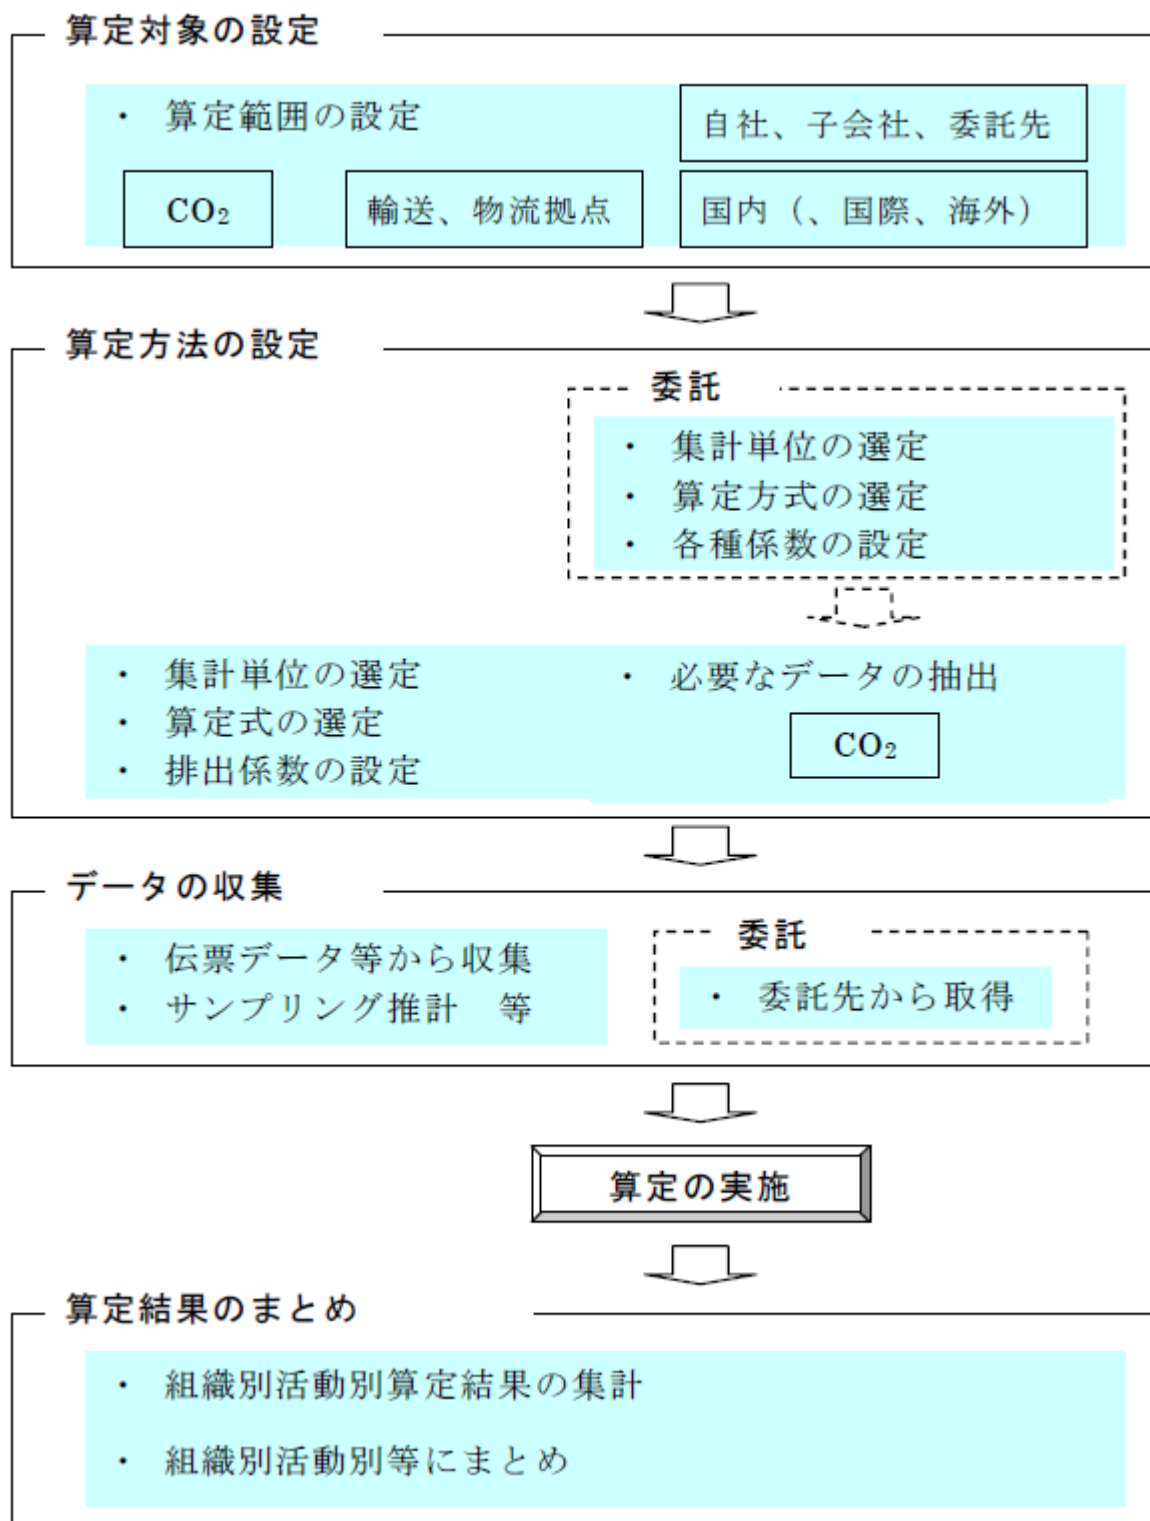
算定対象の設定

・ 算定範囲の設定

自社、子会社、委託先

$CO_2$

輸送、物流拠点

国内（、国際、海外）

算定方法の設定

委託

・ 集計単位の選定
・ 算定方式の選定
・ 各種係数の設定

・ 集計単位の選定
・ 算定式の選定
・ 排出係数の設定

・ 必要なデータの抽出

$CO_2$

データの収集

・ 伝票データ等から収集
・ サンプリング推計　等

委託

・ 委託先から取得

算定の実施

算定結果のまとめ

・ 組織別活動別算定結果の集計

・ 組織別活動別等にまとめ